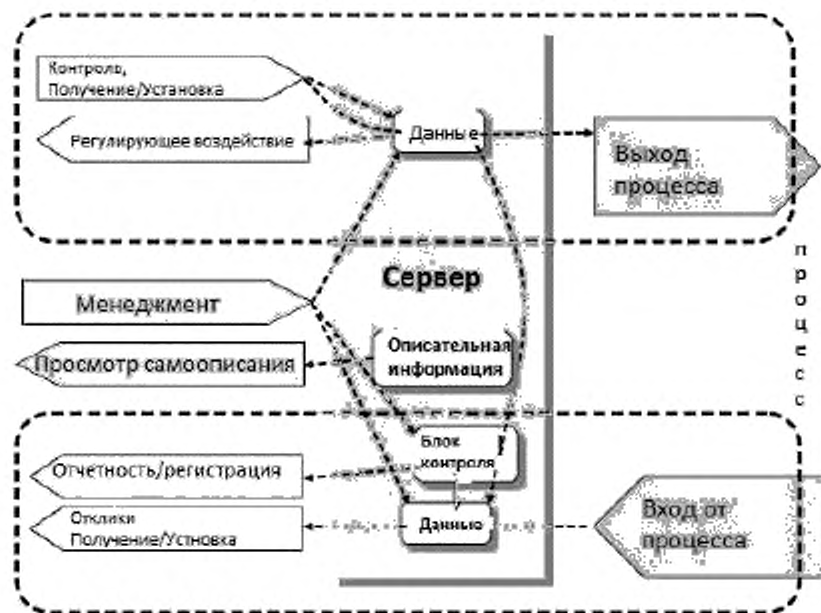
Контроль, Получение/Установка

Регулирующее воздействие

Данные

Выход процесса

Сервер

Менеджмент

Описательная информация

Просмотр самоописания

п р о ц е с с

Блок контроля

Отчетность/регистрация

Отклики Получение/Устновка

Данные

Вход от процесса